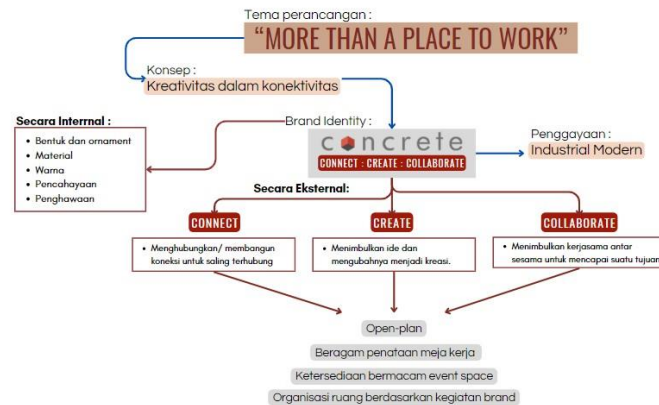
Tema perancangan :
"MORE THAN A PLACE TO WORK"

Konsep :
Kreativitas dalam konektivitas

Brand Identity :

Secara Interrnal :
- Bentuk dan ornament
- Material
- Warna
- Pencahayaan
- Penghawaan

concrete
CONNECT : CREATE : COLLABORATE

Penggayaan :
Industrial Modern

Secara Eksternal:

CONNECT
- Menghubungkan/ membangun koneksi untuk saling terhubung

CREATE
- Menimbulkan ide dan mengubahnya menjadi kreasi.

COLLABORATE
- Menimbulkan kerjasama antar sesama untuk mencapai suatu tujuan

Open-plan
Beragam penataan meja kerja
Ketersediaan bermacam event space
Organisasi ruang berdasarkan kegiatan brand